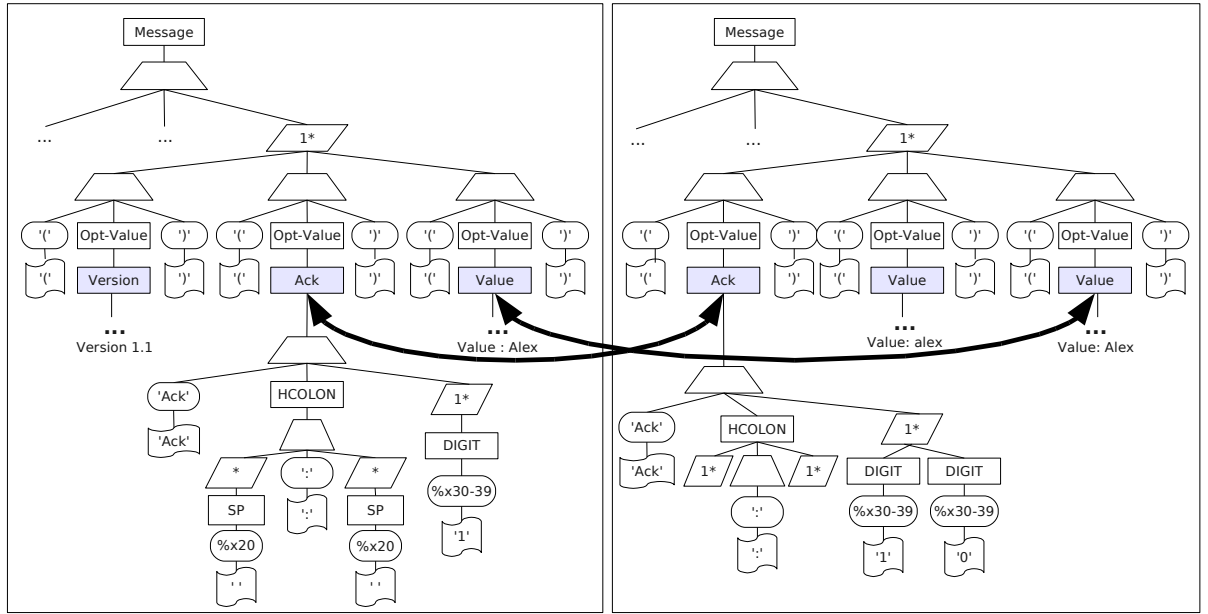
Message

... ... 1*

'(' Opt-Value ')' '(' Opt-Value ')' '(' Opt-Value ')'

'(' Version ')' '(' Ack ')' '(' Value ')'

...
Version 1.1

...
Value : Alex

'Ack' HCOLON 1*

'Ack' DIGIT

* ':' *

SP ':' SP %x30-39

%x20 %x20 '1'

' ' ' '

Message

... ... 1*

'(' Opt-Value ')' '(' Opt-Value ')' '(' Opt-Value ')'

'(' Ack ')' '(' Value ')' '(' Value ')'

...
Value: alex

...
Value: Alex

'Ack' HCOLON 1*

'Ack' 1* 1* DIGIT DIGIT

':' %x30-39 %x30-39

':' '1' '0'